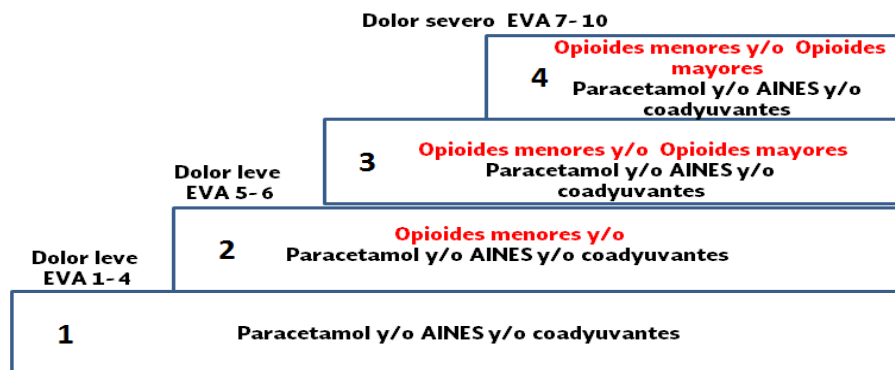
Dolor severo EVA 7- 10

4 Opioides menores y/o Opioides mayores
Paracetamol y/o AINES y/o coadyuvantes

Dolor leve
EVA 5- 6

3 Opioides menores y/o Opioides mayores
Paracetamol y/o AINES y/o coadyuvantes

Dolor leve
EVA 1- 4

2 Opioides menores y/o
Paracetamol y/o AINES y/o coadyuvantes

1 Paracetamol y/o AINES y/o coadyuvantes